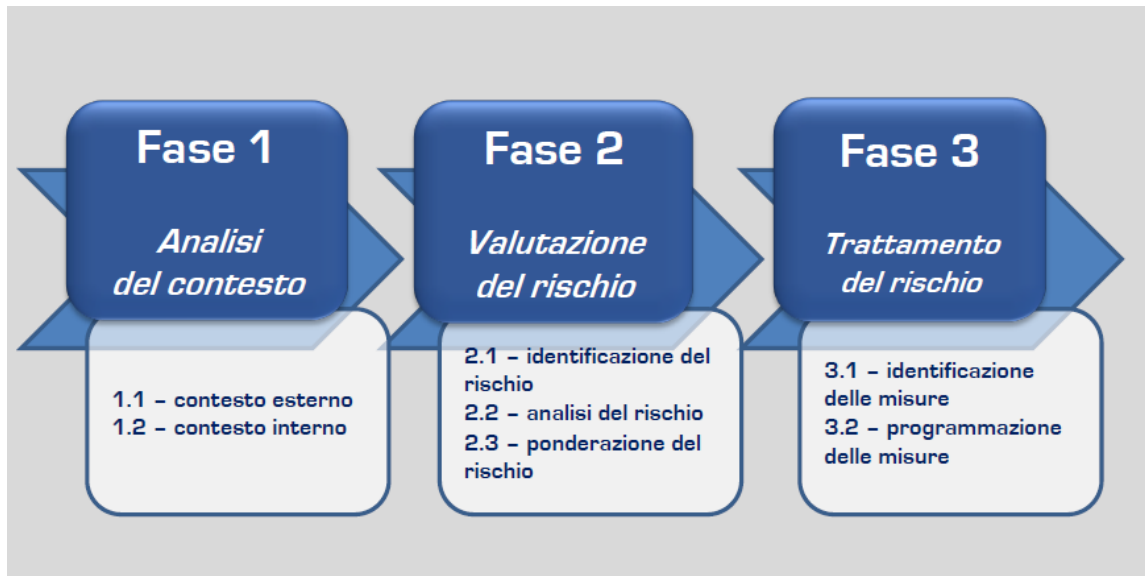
Fase 1

Analisi del contesto

1.1 – contesto esterno
1.2 – contesto interno

Fase 2

Valutazione del rischio

2.1 – identificazione del rischio
2.2 – analisi del rischio
2.3 – ponderazione del rischio

Fase 3

Trattamento del rischio

3.1 – identificazione delle misure
3.2 – programmazione delle misure